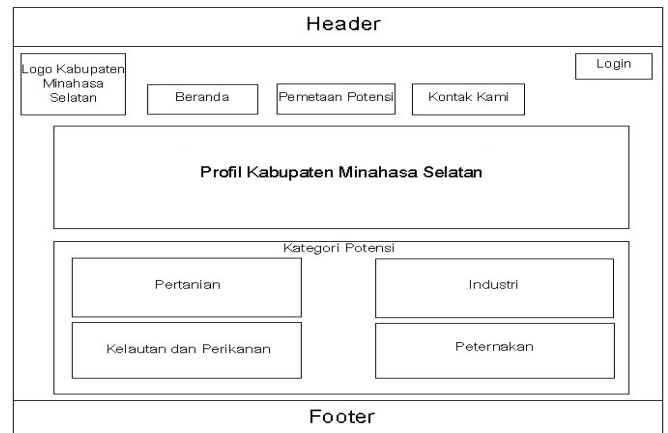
Header

Logo Kabupaten Minahasa Selatan

Beranda

Pemetaan Potensi

Kontak Kami

Login

Profil Kabupaten Minahasa Selatan

Kategori Potensi

Pertanian

Industri

Kelautan dan Perikanan

Peternakan

Footer